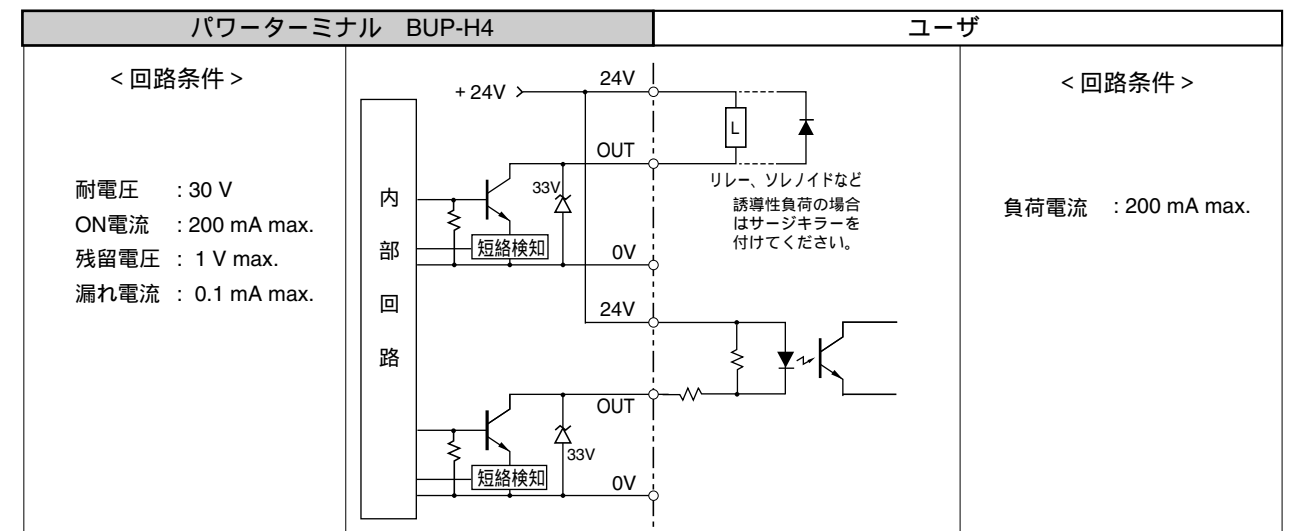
| パワーターミナル BUP-H4 | | ユーザ |
|---|---|---|

< 回路条件 >

耐電圧 : 30 V
ON電流 : 200 mA max.
残留電圧 : 1 V max.
漏れ電流 : 0.1 mA max.

+24V
24V
OUT
33V
内部回路
短絡検知
0V
24V
OUT
33V
短絡検知
0V
L
リレー、ソレノイドなど
誘導性負荷の場合はサージキラーを付けてください。

< 回路条件 >

負荷電流 : 200 mA max.